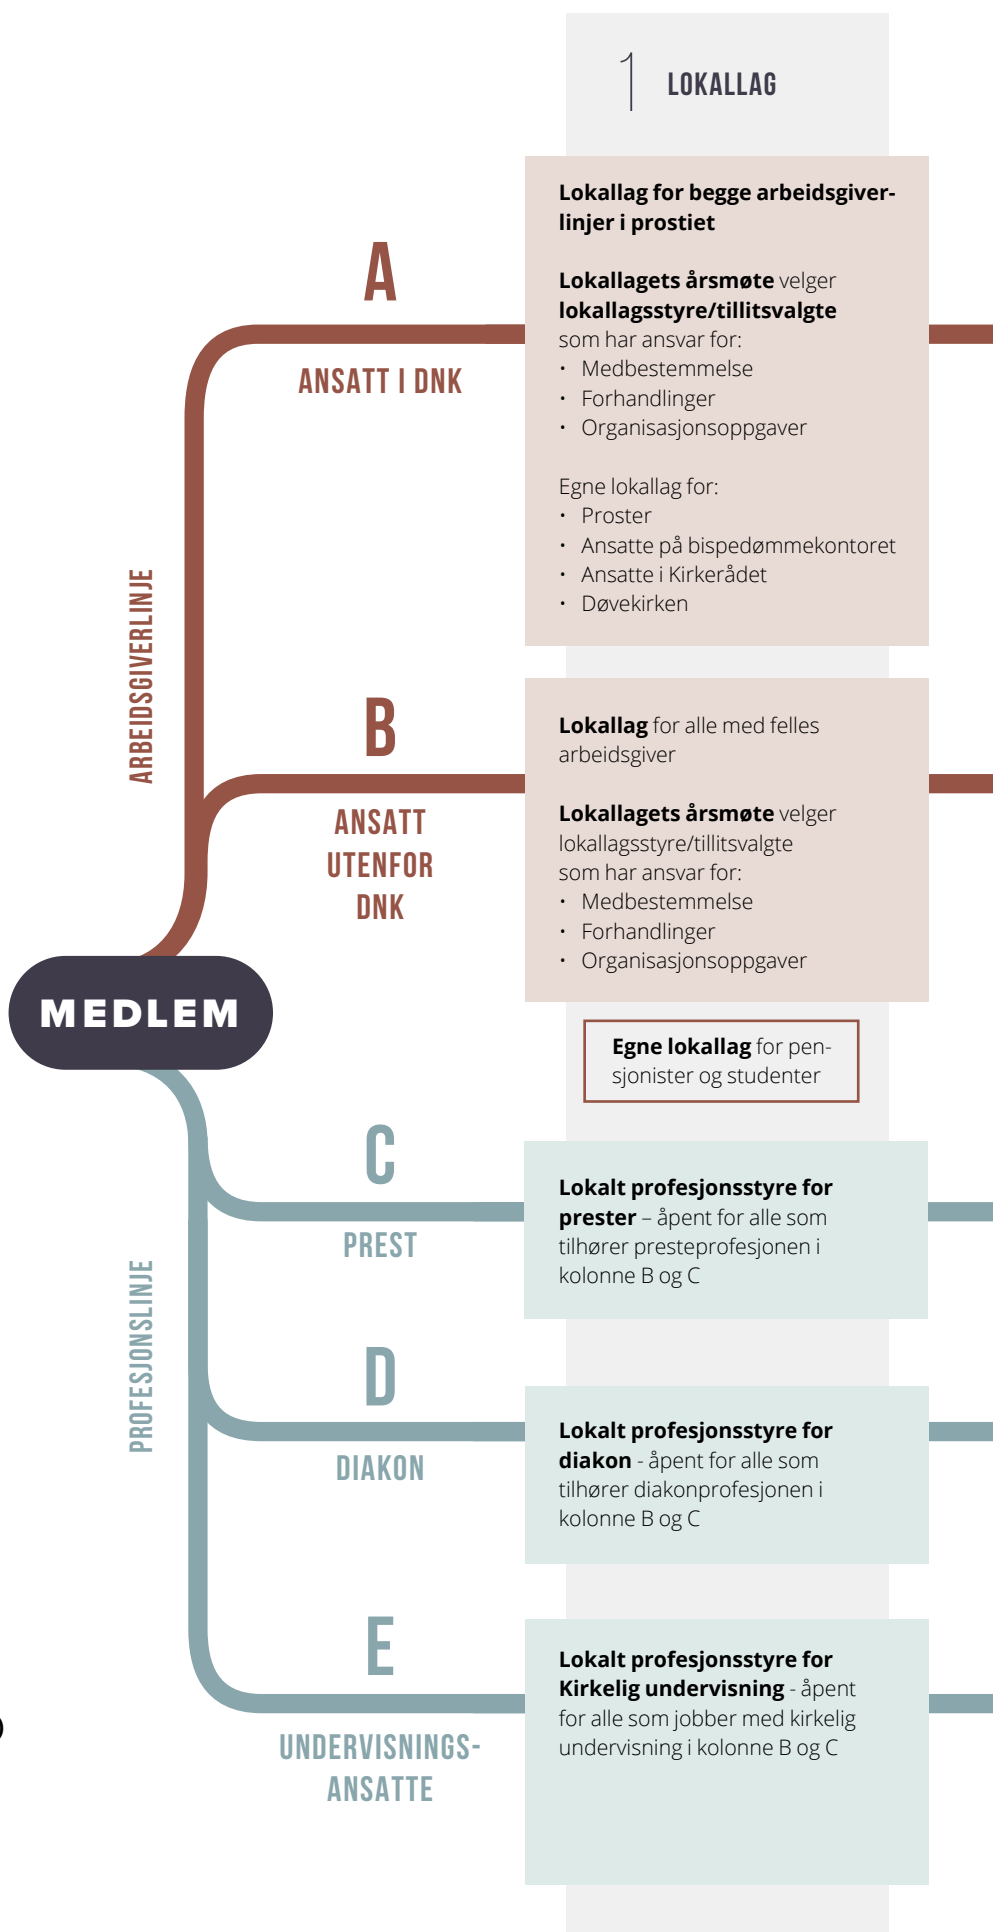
1 LOKALLAG

A
ANSATT I DNK

Lokallag for begge arbeidsgiverlinjer i prostiet

Lokallagets årsmøte velger lokallagsstyre/tillitsvalgte som har ansvar for:
- Medbestemmelse
- Forhandlinger
- Organisasjonsoppgaver

Egne lokallag for:
- Proster
- Ansatte på bispedømmekontoret
- Ansatte i Kirkerådet
- Døvekirken

ARBEIDSGIVERLINJE

B
ANSATT UTENFOR DNK

Lokallag for alle med felles arbeidsgiver

Lokallagets årsmøte velger lokallagsstyre/tillitsvalgte som har ansvar for:
- Medbestemmelse
- Forhandlinger
- Organisasjonsoppgaver

MEDLEM

Egne lokallag for pensjonister og studenter

C
PREST

Lokalt profesjonsstyre for prester – åpent for alle som tilhører presteprofesjonen i kolonne B og C

PROFESJONSLINJE

D
DIAKON

Lokalt profesjonsstyre for diakon - åpent for alle som tilhører diakonprofesjonen i kolonne B og C

E
UNDERVISNINGSANSATTE

Lokalt profesjonsstyre for Kirkelig undervisning - åpent for alle som jobber med kirkelig undervisning i kolonne B og C